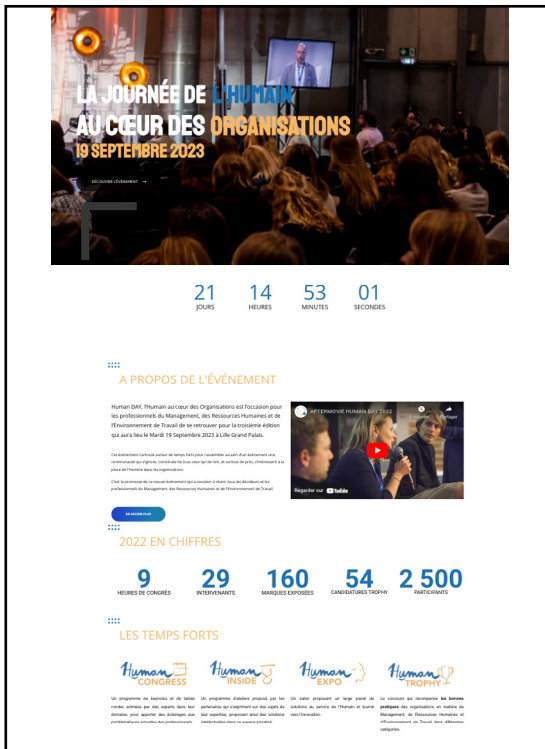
LA JOURNÉE DE L'HUMAIN AU CŒUR DES ORGANISATIONS
19 SEPTEMBRE 2023

DÉCOUVRIR L'ÉVÉNEMENT →

21 JOURS
14 HEURES
53 MINUTES
01 SECONDES

A PROPOS DE L'ÉVÉNEMENT

Human DAY, l'Humain au cœur des Organisations est l'occasion pour les professionnels du Management, des Ressources Humaines et de l'Environnement de Travail de se retrouver pour la troisième édition qui aura lieu le Mardi 19 Septembre 2023 à Lille Grand Palais.

Cet événement s'articule autour de temps forts pour rassembler au sein d'un événement une communauté qui s'ignore, constituée de tous ceux qui de loin, et surtout de près, s'intéressent à la place de l'Homme dans les organisations.

C'est la promesse de ce nouvel événement qui a vocation à réunir tous les décideurs et les professionnels du Management, des Ressources Humaines et de l'Environnement de Travail.

EN SAVOIR PLUS

AFTERMOVIE HUMAN DAY 2022
Regarder sur YouTube

2022 EN CHIFFRES

9 HEURES DE CONGRÈS
29 INTERVENANTS
160 MARQUES EXPOSÉES
54 CANDIDATURES TROPHY
2 500 PARTICIPANTS

LES TEMPS FORTS

Human CONGRESS
Human INSIDE
Human EXPO
Human TROPHY

Un programme de keynotes et de tables rondes animées par des experts dans leur domaine, pour apporter des éclairages aux problématiques actuelles des professionnels.

Un programme d'ateliers proposé par les partenaires qui s'expriment sur des sujets de leur expertise, proposant ainsi des solutions intellectuelles dans un espace privatisé.

Un salon proposant un large panel de solutions au service de l'Humain et tourné vers l'innovation.

Le concours qui récompense les bonnes pratiques des organisations en matière de Management, de Ressources Humaines et d'Environnement de Travail dans différentes catégories.